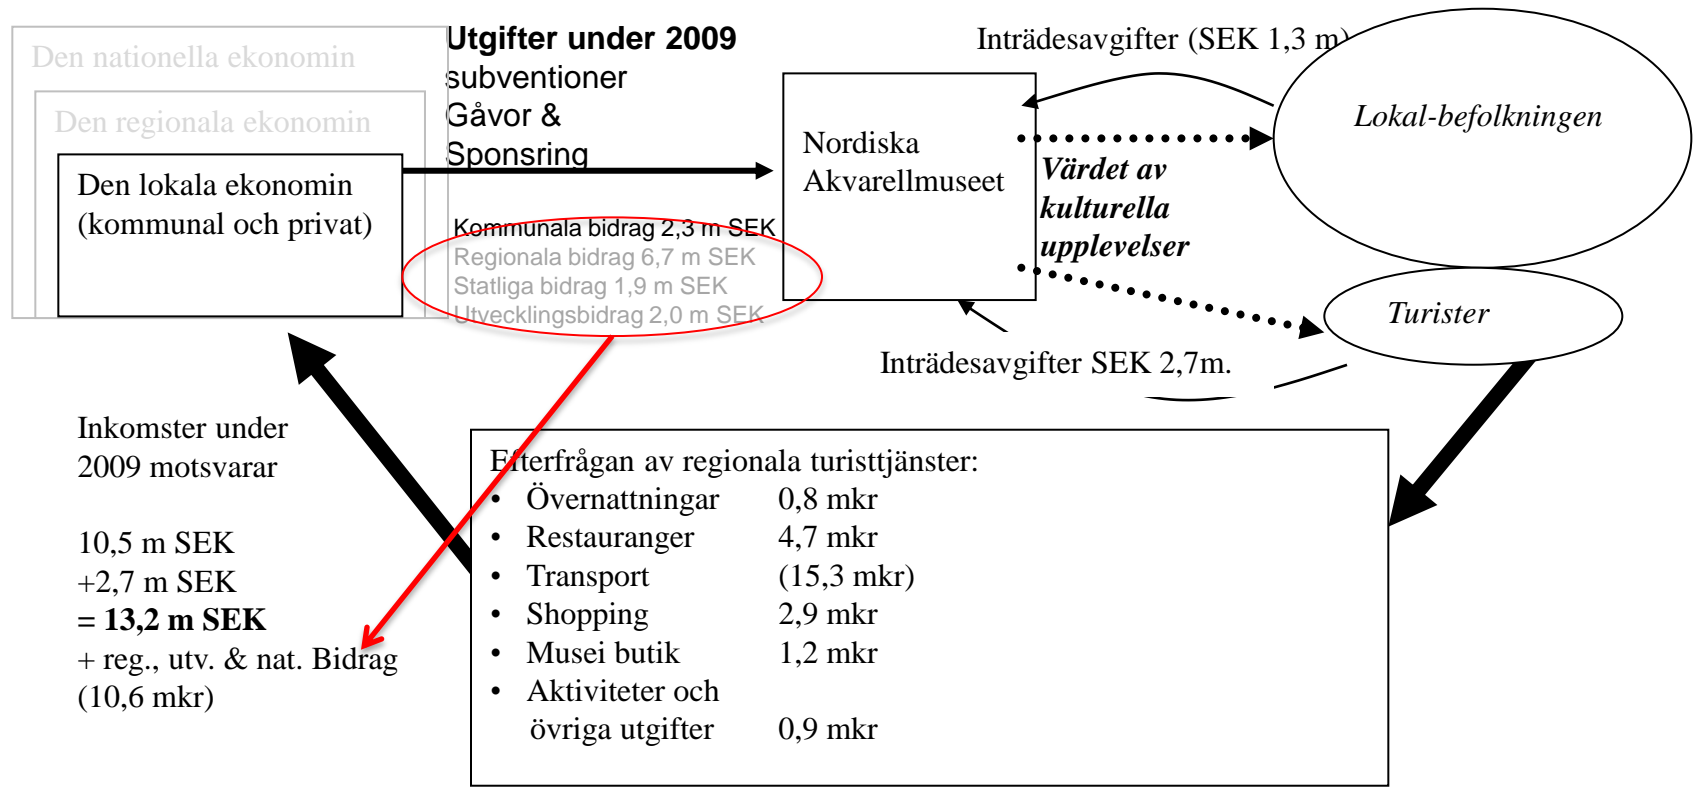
Den nationella ekonomin

Den regionala ekonomin

Den lokala ekonomin (kommunal och privat)

Utgifter under 2009
subventioner
Gåvor &
Sponsring

Kommunala bidrag 2,3 m SEK
Regionala bidrag 6,7 m SEK
Statliga bidrag 1,9 m SEK
Utvecklingsbidrag 2,0 m SEK

Inträdesavgifter (SEK 1,3 m)

Nordiska Akvarellmuseet

Lokal-befolkningen

Värdet av kulturella upplevelser

Turister

Inträdesavgifter SEK 2,7m.

Inkomster under 2009 motsvarar

10,5 m SEK
+2,7 m SEK
**= 13,2 m SEK**
+ reg., utv. & nat. Bidrag (10,6 mkr)

Efterfrågan av regionala turisttjänster:
- Övernattningar 0,8 mkr
- Restauranger 4,7 mkr
- Transport (15,3 mkr)
- Shopping 2,9 mkr
- Musei butik 1,2 mkr
- Aktiviteter och övriga utgifter 0,9 mkr